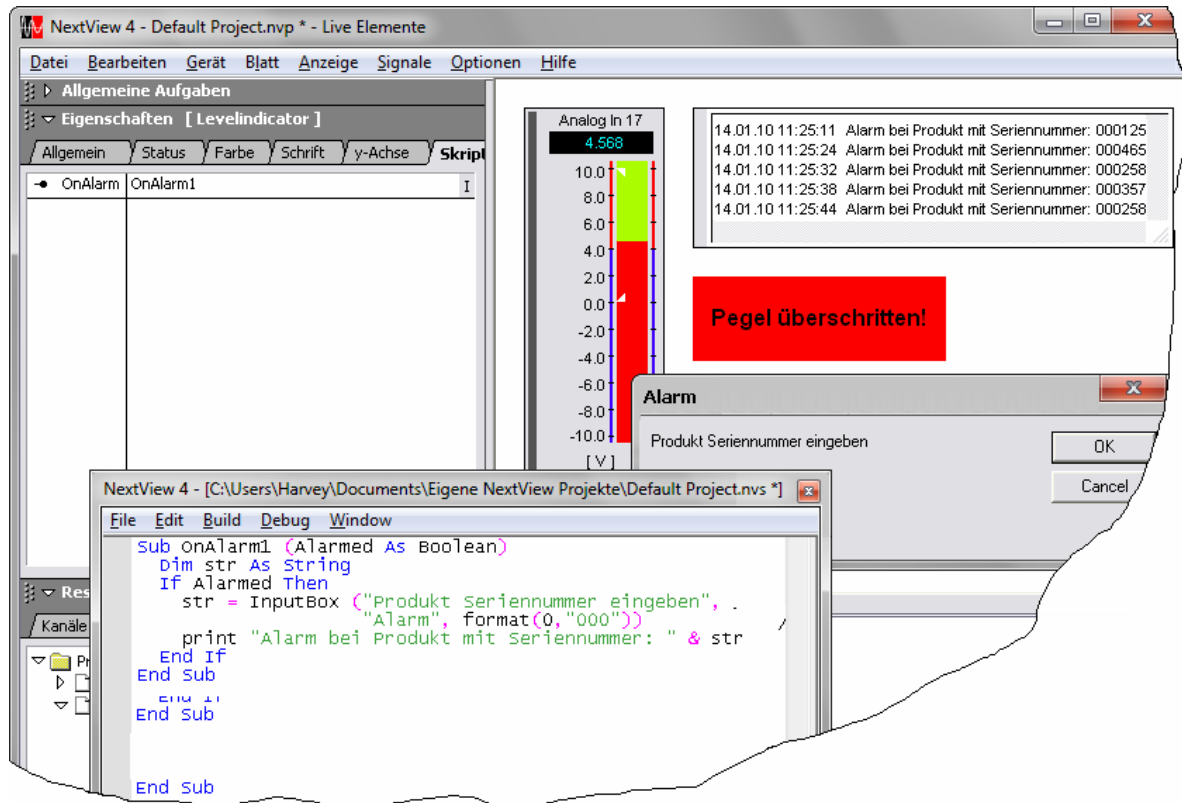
NextView 4 - Default Project.nvp * - Live Elemente

Datei Bearbeiten Gerät Blatt Anzeige Signale Optionen Hilfe

Allgemeine Aufgaben

Eigenschaften [ Levelindicator ]

Allgemein Status Farbe Schrift y-Achse Skript

OnAlarm OnAlarm1

Analog In 17
4.568
10.0
8.0
6.0
4.0
2.0
0.0
-2.0
-4.0
-6.0
-8.0
-10.0
[ V ]

14.01.10 11:25:11 Alarm bei Produkt mit Seriennummer: 000125
14.01.10 11:25:24 Alarm bei Produkt mit Seriennummer: 000465
14.01.10 11:25:32 Alarm bei Produkt mit Seriennummer: 000258
14.01.10 11:25:38 Alarm bei Produkt mit Seriennummer: 000357
14.01.10 11:25:44 Alarm bei Produkt mit Seriennummer: 000258

Pegel überschritten!

Alarm

Produkt Seriennummer eingeben

OK

Cancel

Res

Kanäle

Pr

NextView 4 - [C:\Users\Harvey\Documents\Eigene NextView Projekte\Default Project.nvs *]

File Edit Build Debug Window

Sub OnAlarm1 (Alarmed As Boolean)
Dim str As String
If Alarmed Then
str = InputBox ("Produkt Seriennummer eingeben", _
"Alarm", format(0,"000"))
print "Alarm bei Produkt mit Seriennummer: " & str
End If
End Sub

End If
End Sub

End Sub